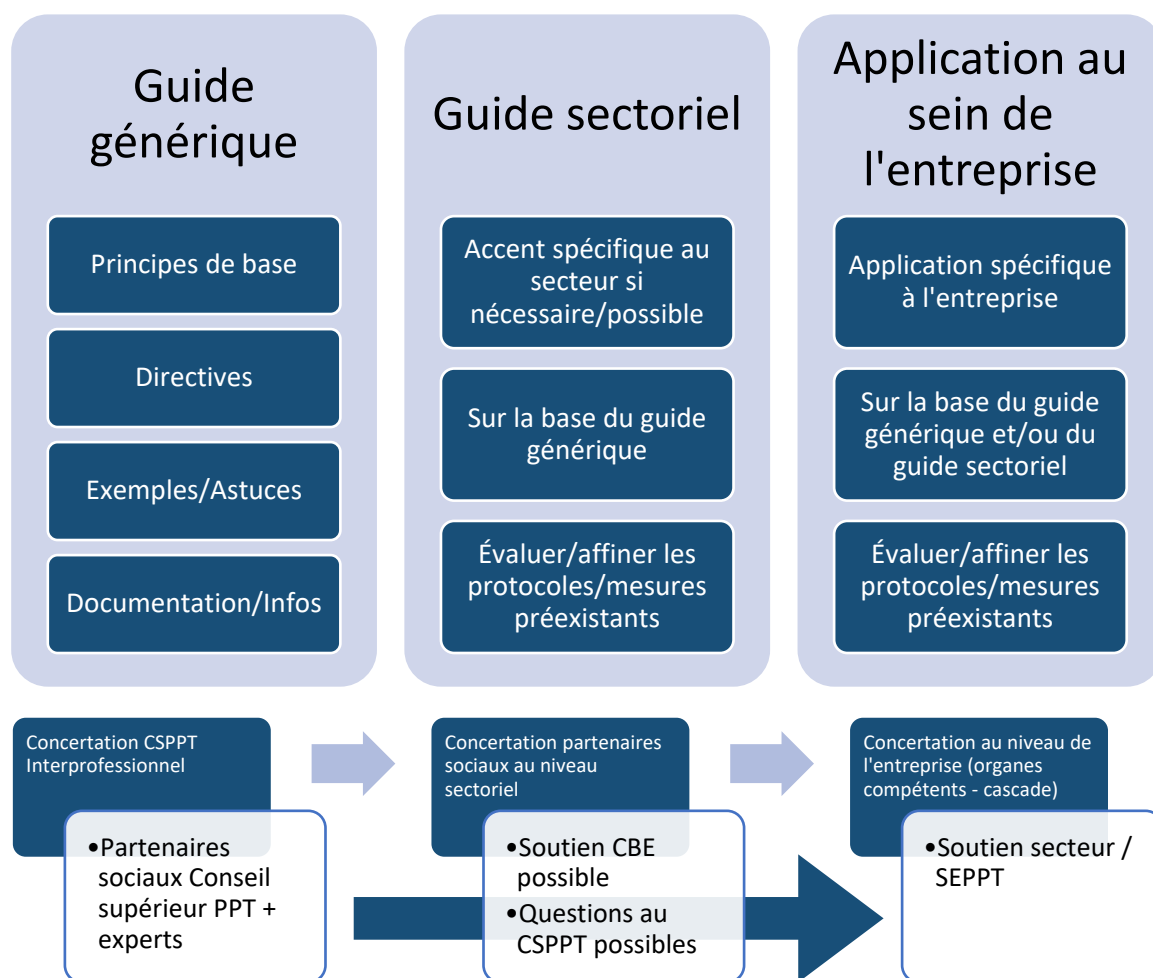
Guide générique

Principes de base

Directives

Exemples/Astuces

Documentation/Infos

Guide sectoriel

Accent spécifique au secteur si nécessaire/possible

Sur la base du guide générique

Évaluer/affiner les protocoles/mesures préexistants

Application au sein de l'entreprise

Application spécifique à l'entreprise

Sur la base du guide générique et/ou du guide sectoriel

Évaluer/affiner les protocoles/mesures préexistants

Concertation CSPPT Interprofessionnel

•Partenaires sociaux Conseil supérieur PPT + experts

Concertation partenaires sociaux au niveau sectoriel

•Soutien CBE possible
•Questions au CSPPT possibles

Concertation au niveau de l'entreprise (organes compétents - cascade)

•Soutien secteur / SEPPT